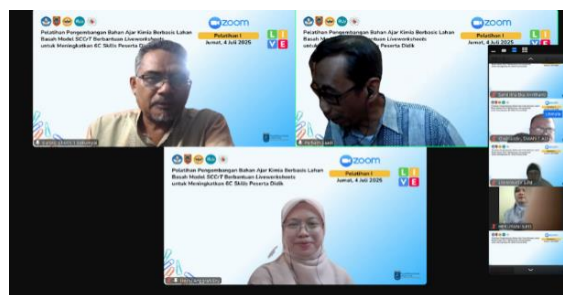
zoom

Pelatihan Pengembangan Bahan Ajar Kimia Berbasis Lahan Basah Model SCC/T Berbantuan Liveworksheets untuk Meningkatkan 6C Skills Peserta D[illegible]

Pelatihan I
Jumat, 4 Juli 2025

L I V E

zoom

Pelatihan Pengembangan Bahan Ajar Kimia Berbasis Lahan Basah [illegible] untuk Meningkatkan 6C Skills Peserta Didik

Pelatihan I
Jumat, 4 Juli 2025

L I V E

zoom

Pelatihan Pengembangan Bahan Ajar Kimia Berbasis Lahan Basah Model SCC/T Berbantuan Liveworksheets untuk Meningkatkan 6C Skills Peserta Didik

Pelatihan I
Jumat, 4 Juli 2025

L I V E

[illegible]
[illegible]
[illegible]
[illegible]
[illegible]